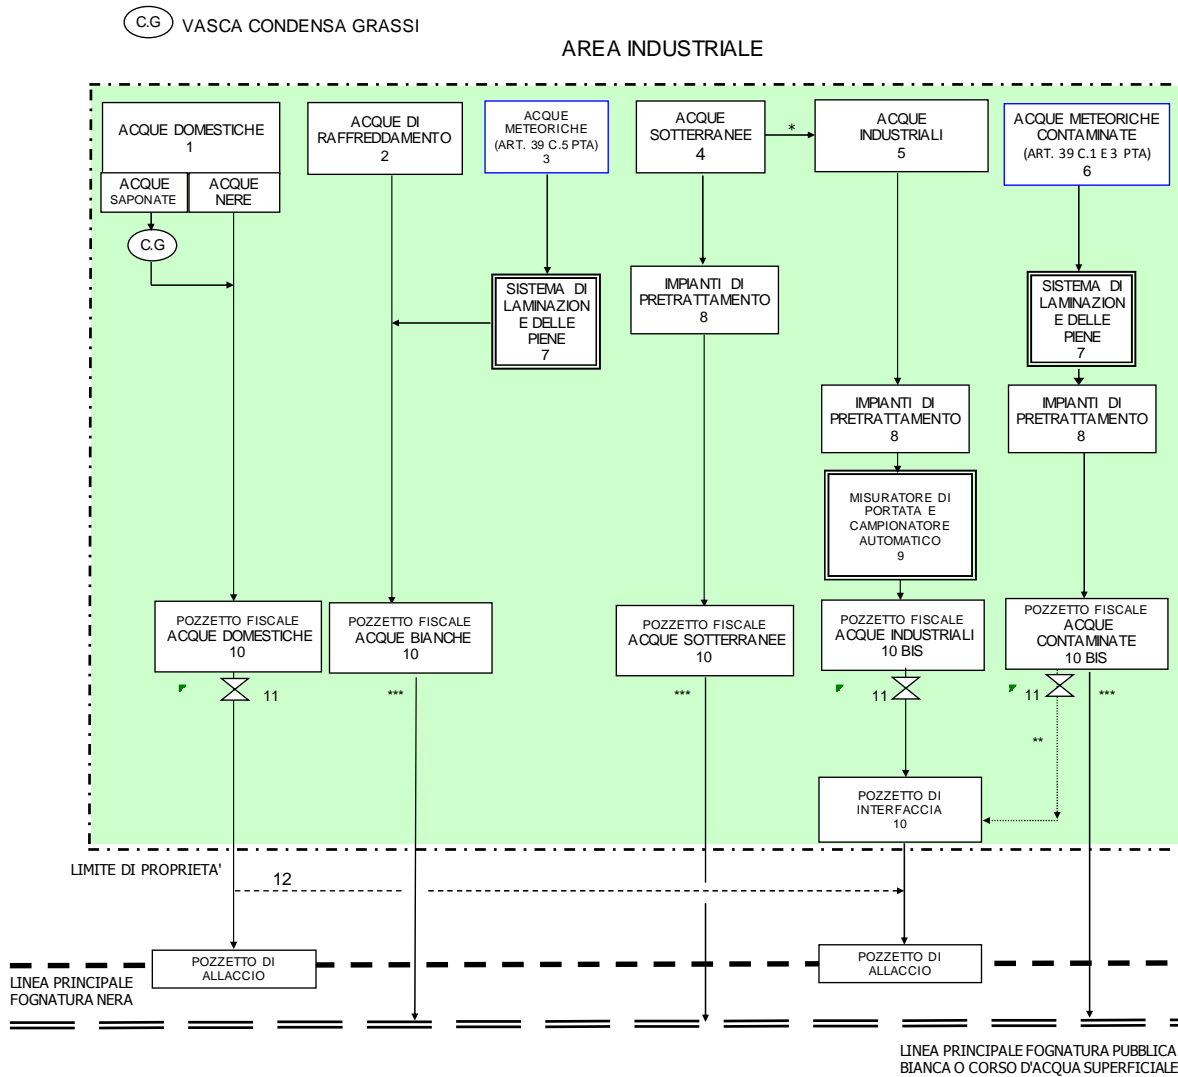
C.G VASCA CONDENSA GRASSI

AREA INDUSTRIALE

ACQUE DOMESTICHE
1

ACQUE SAPONATE

ACQUE NERE

C.G

ACQUE DI RAFFREDDAMENTO
2

ACQUE METEORICHE
(ART. 39 C.5 PTA)
3

SISTEMA DI LAMINAZION E DELLE PIENE
7

ACQUE SOTTERRANEE
4

*

IMPIANTI DI PRETRATTAMENTO
8

ACQUE INDUSTRIALI
5

IMPIANTI DI PRETRATTAMENTO
8

MISURATORE DI PORTATA E CAMPIONATORE AUTOMATICO
9

ACQUE METEORICHE CONTAMINATE
(ART. 39 C.1 E 3 PTA)
6

SISTEMA DI LAMINAZION E DELLE PIENE
7

IMPIANTI DI PRETRATTAMENTO
8

POZZETTO FISCALE
ACQUE DOMESTICHE
10

POZZETTO FISCALE
ACQUE BIANCHE
10

POZZETTO FISCALE
ACQUE SOTTERRANEE
10

POZZETTO FISCALE
ACQUE INDUSTRIALI
10 BIS

POZZETTO FISCALE
ACQUE CONTAMINATE
10 BIS

11

***

***

11

11

***

**

POZZETTO DI INTERFACCIA
10

LIMITE DI PROPRIETA'

12

POZZETTO DI ALLACCIO

POZZETTO DI ALLACCIO

LINEA PRINCIPALE FOGNATURA NERA

LINEA PRINCIPALE FOGNATURA PUBBLICA BIANCA O CORSO D'ACQUA SUPERFICIALE